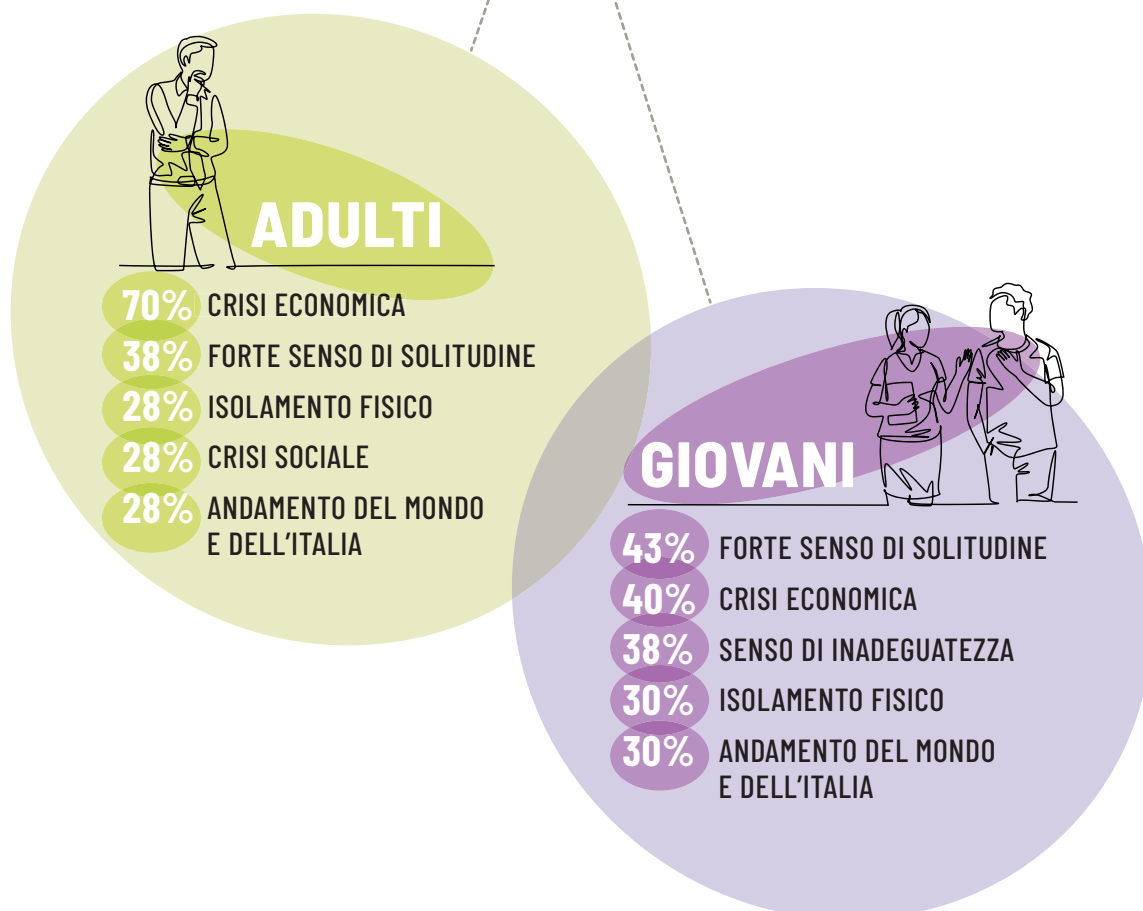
ADULTI

70% CRISI ECONOMICA
38% FORTE SENSO DI SOLITUDINE
28% ISOLAMENTO FISICO
28% CRISI SOCIALE
28% ANDAMENTO DEL MONDO E DELL'ITALIA

GIOVANI

43% FORTE SENSO DI SOLITUDINE
40% CRISI ECONOMICA
38% SENSO DI INADEGUATEZZA
30% ISOLAMENTO FISICO
30% ANDAMENTO DEL MONDO E DELL'ITALIA